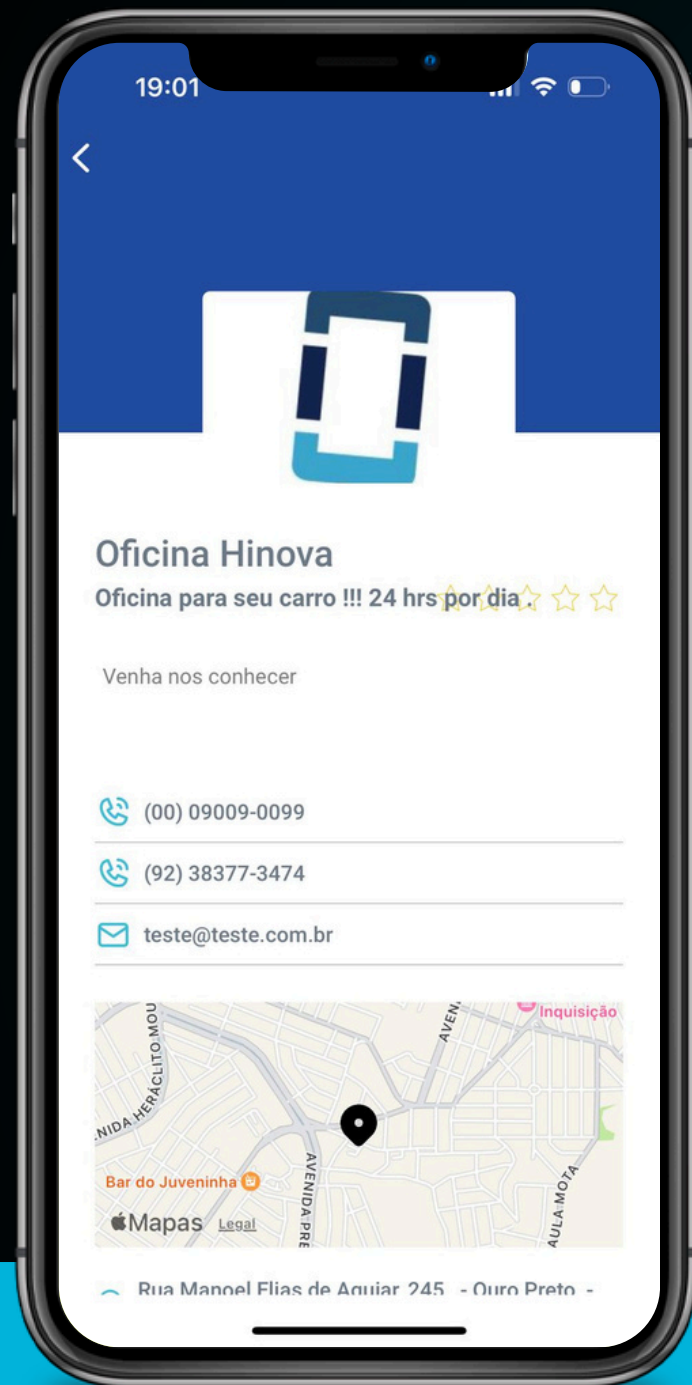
19:01

Oficina Hinova
Oficina para seu carro !!! 24 hrs por dia .

Venha nos conhecer

(00) 09009-0099

(92) 38377-3474

teste@teste.com.br

Inquisição
AVENI
NIDA HERÁCLITO MOU
Bar do Juveninha
AVENIDA PRE
AULA MOTA
Mapas Legal

Rua Manoel Elias de Aguiar, 245 - Ouro Preto -